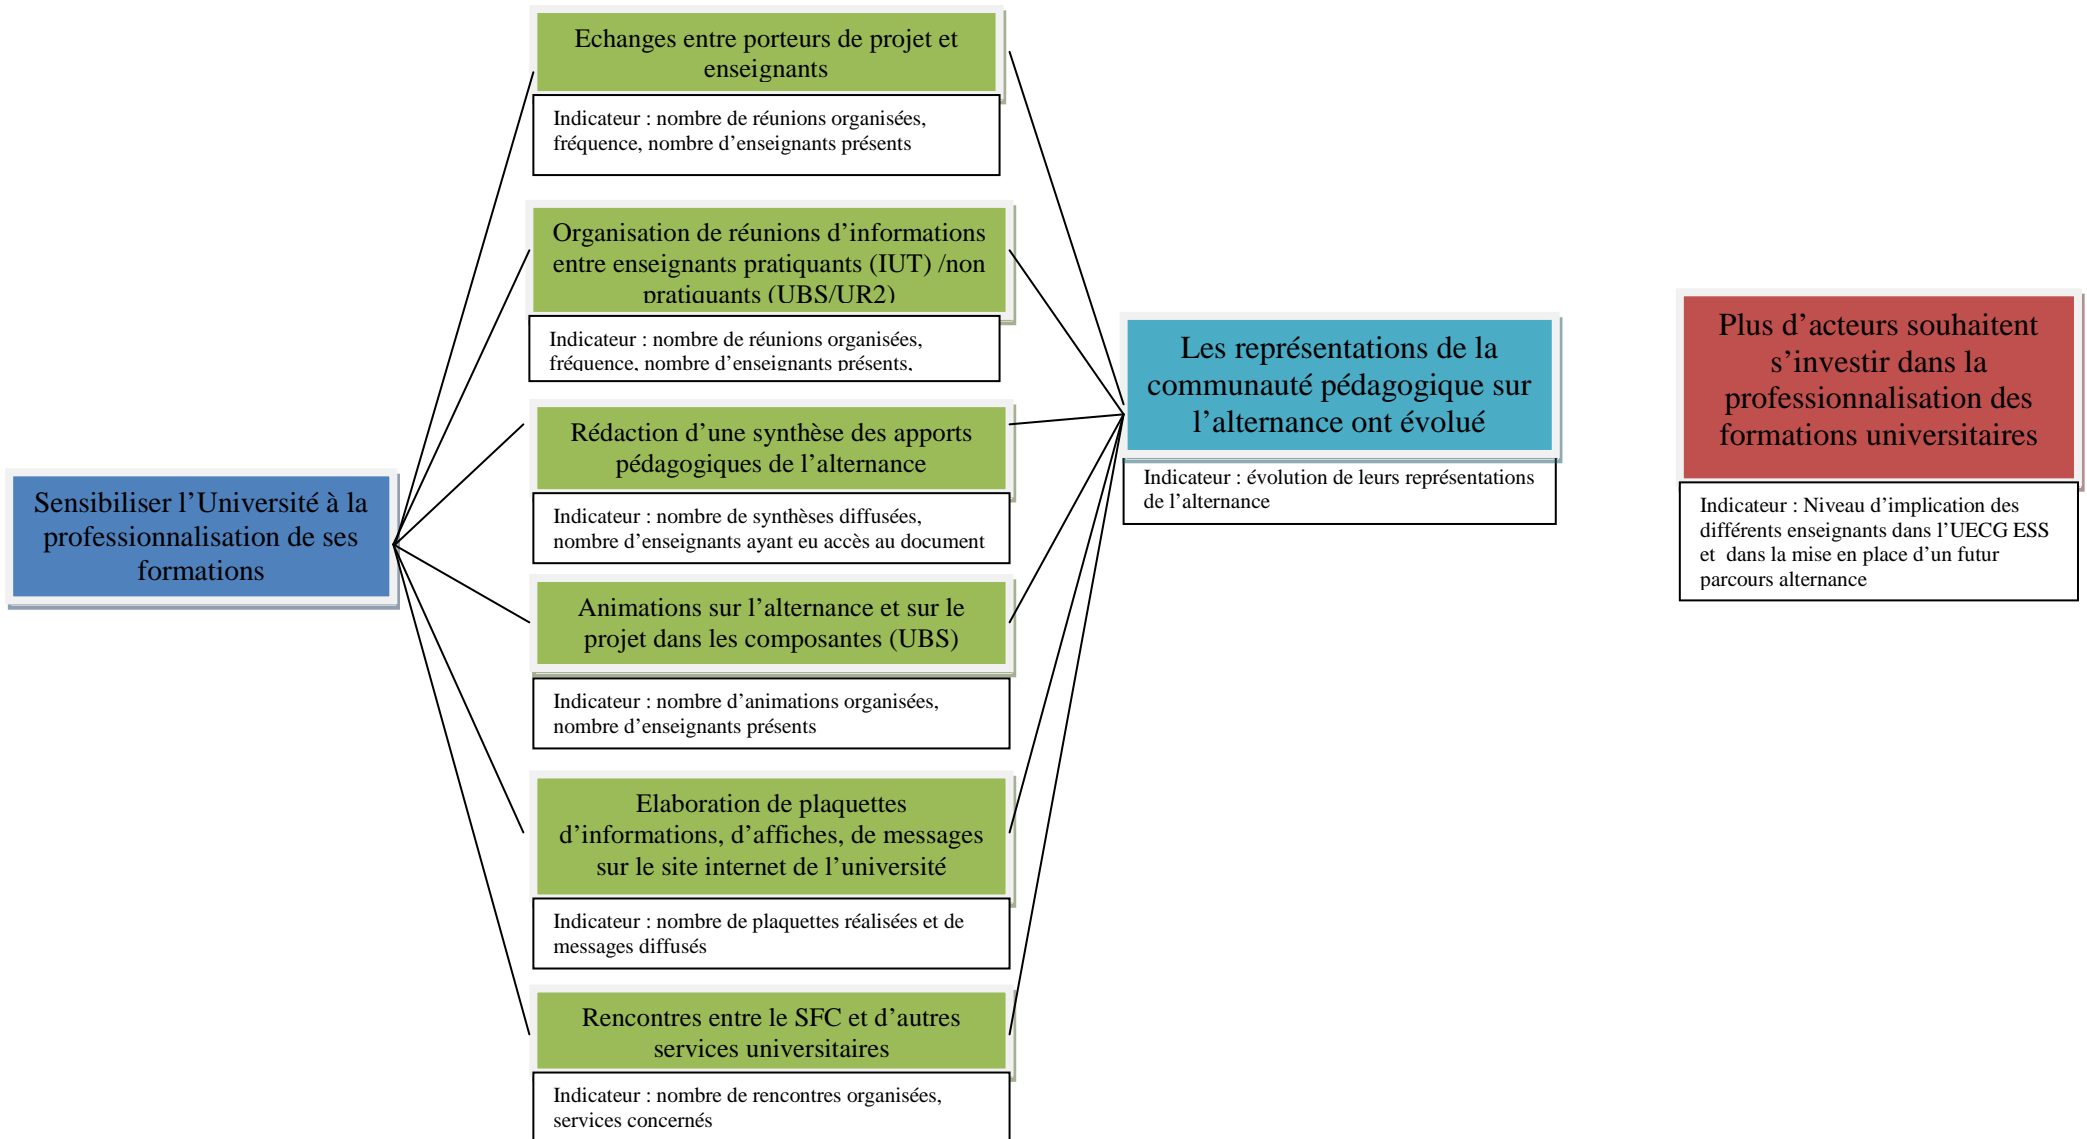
Sensibiliser l'Université à la professionnalisation de ses formations

Echanges entre porteurs de projet et enseignants

Indicateur : nombre de réunions organisées, fréquence, nombre d'enseignants présents

Organisation de réunions d'informations entre enseignants pratiquants (IUT) /non pratiquants (UBS/UR2)

Indicateur : nombre de réunions organisées, fréquence, nombre d'enseignants présents,

Rédaction d'une synthèse des apports pédagogiques de l'alternance

Indicateur : nombre de synthèses diffusées, nombre d'enseignants ayant eu accès au document

Animations sur l'alternance et sur le projet dans les composantes (UBS)

Indicateur : nombre d'animations organisées, nombre d'enseignants présents

Elaboration de plaquettes d'informations, d'affiches, de messages sur le site internet de l'université

Indicateur : nombre de plaquettes réalisées et de messages diffusés

Rencontres entre le SFC et d'autres services universitaires

Indicateur : nombre de rencontres organisées, services concernés

Les représentations de la communauté pédagogique sur l'alternance ont évolué

Indicateur : évolution de leurs représentations de l'alternance

Plus d'acteurs souhaitent s'investir dans la professionnalisation des formations universitaires

Indicateur : Niveau d'implication des différents enseignants dans l'UECG ESS et dans la mise en place d'un futur parcours alternance